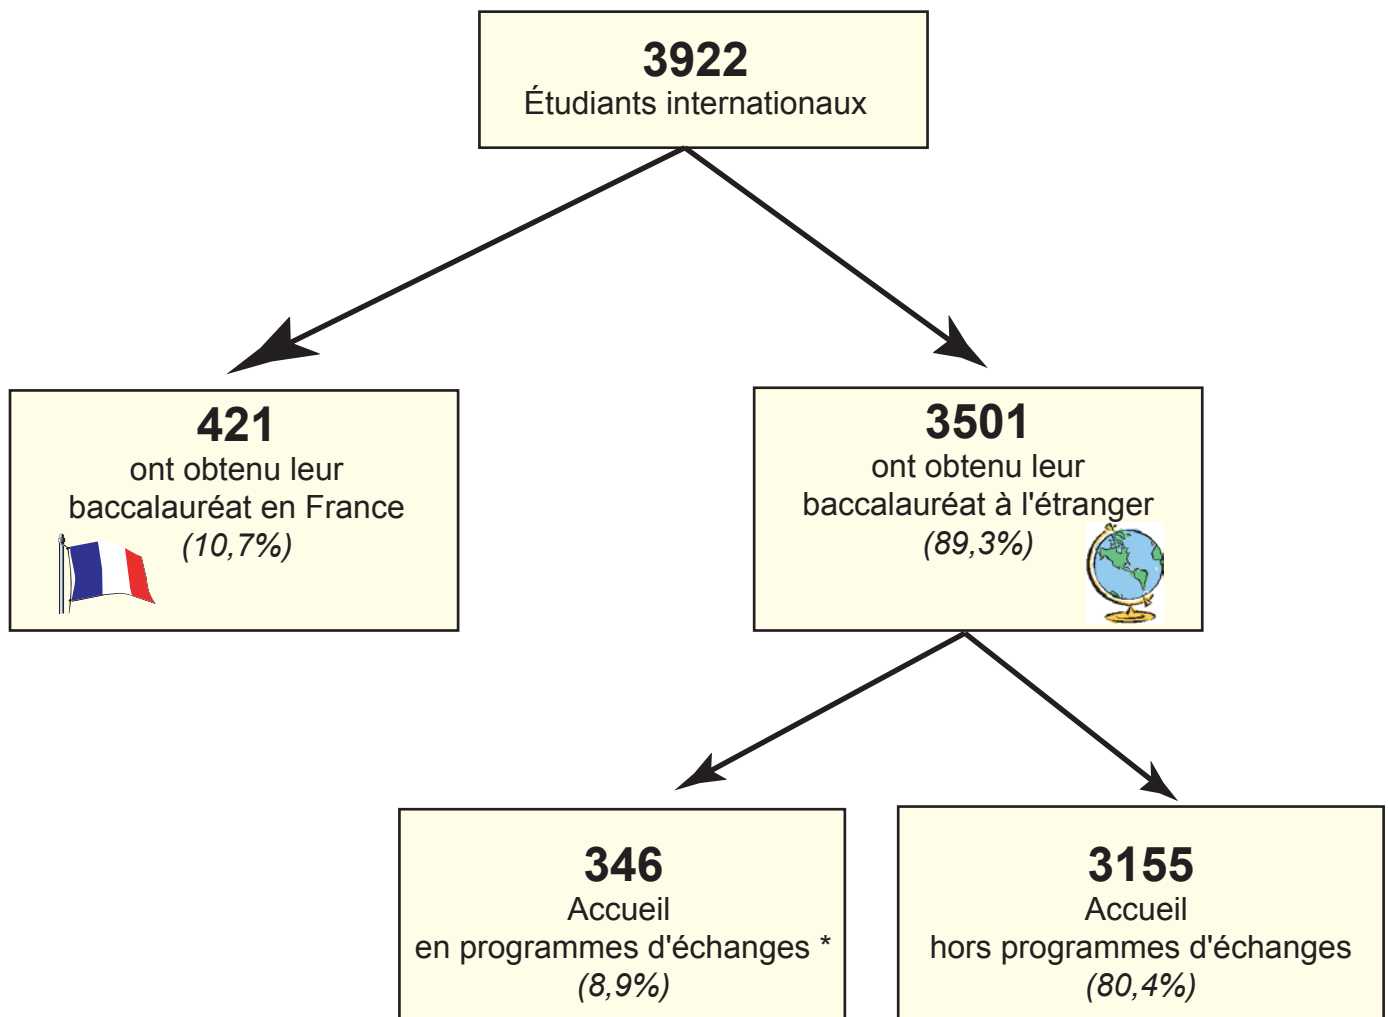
3922
Étudiants internationaux

421
ont obtenu leur baccalauréat en France
(10,7%)

3501
ont obtenu leur baccalauréat à l'étranger
(89,3%)

346
Accueil
en programmes d'échanges *
(8,9%)

3155
Accueil
hors programmes d'échanges
(80,4%)